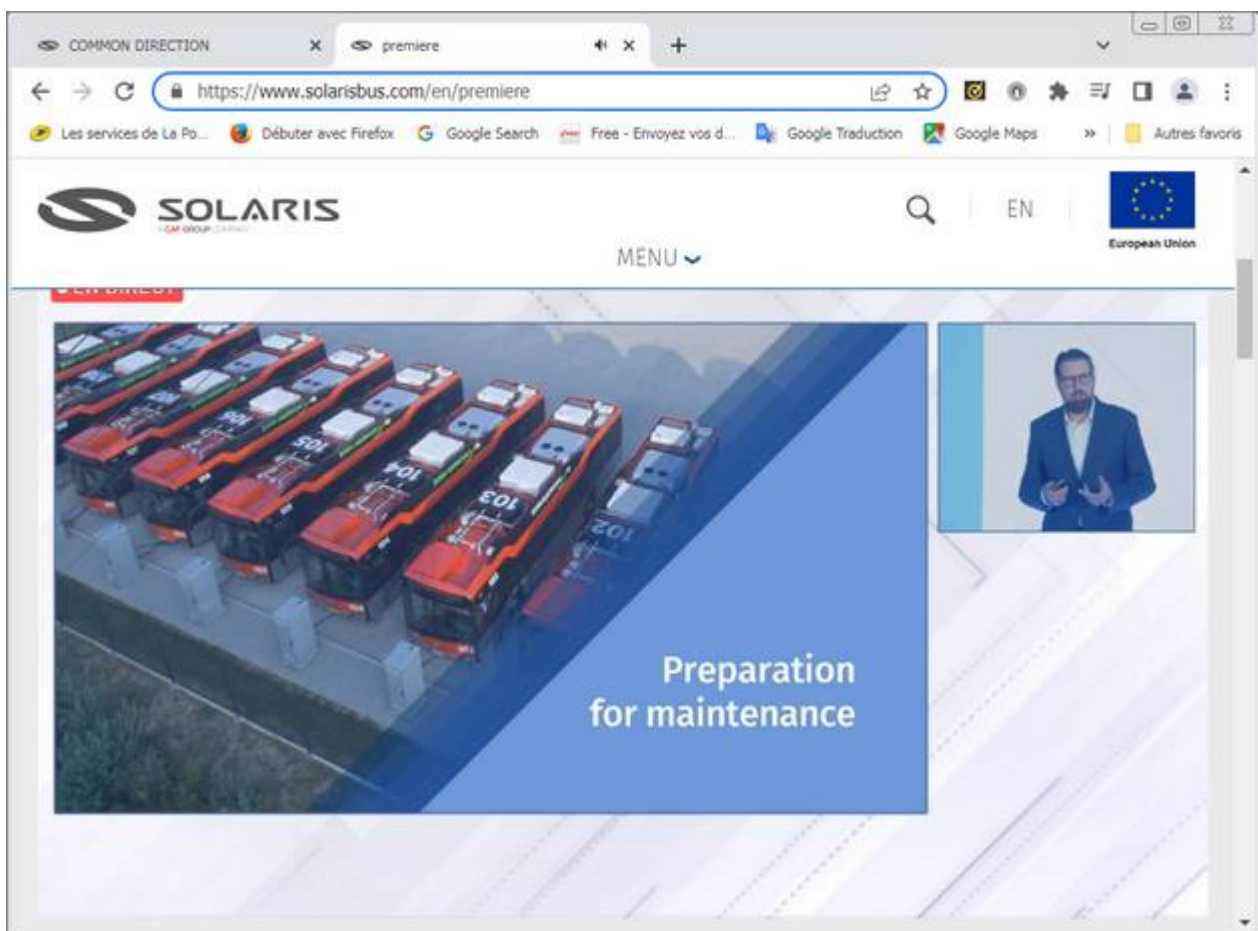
COMMON DIRECTION ×
premiere ×
+
https://www.solarisbus.com/en/premiere
Les services de La Po... Débuter avec Firefox Google Search Free - Envoyez vos d... Google Traduction Google Maps » Autres favoris

SOLARIS
A CAF GROUP COMPANY
EN
European Union
MENU

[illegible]

104
103
102
105

Preparation
for maintenance